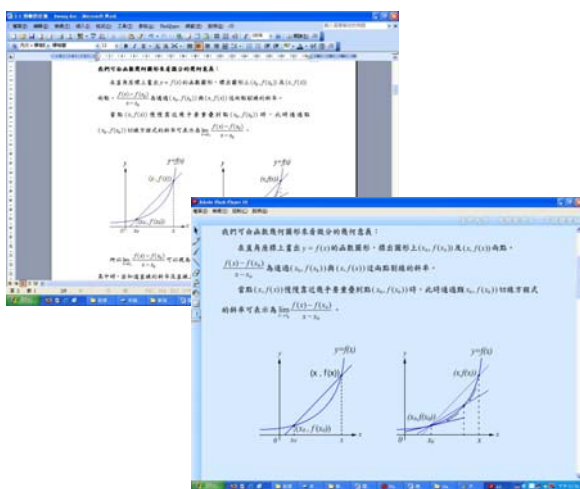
我們可由函數圖形來看微分的幾何意義：

在直角座標上畫出 $y=f(x)$ 的函數圖形，標出圖形上 $(x_0,f(x_0))$ 及 $(x,f(x))$ 兩點，

$\frac{f(x)-f(x_0)}{x-x_0}$ 為通過 $(x_0,f(x_0))$ 與 $(x,f(x))$ 這兩點割線的斜率。

當點 $(x,f(x))$ 慢慢靠近幾乎要重疊到點 $(x_0,f(x_0))$ 時，此時通過點 $(x_0,f(x_0))$ 切線方程式的斜率可表示為 $\lim_{x\to x_0}\frac{f(x)-f(x_0)}{x-x_0}$。

y=f(x)

(x, f(x))

$(x_0, f(x_0))$

0

$x_0$

x

y=f(x)

(x,f(x))

$(x_0,f(x_0))$

0

$x_0$

x